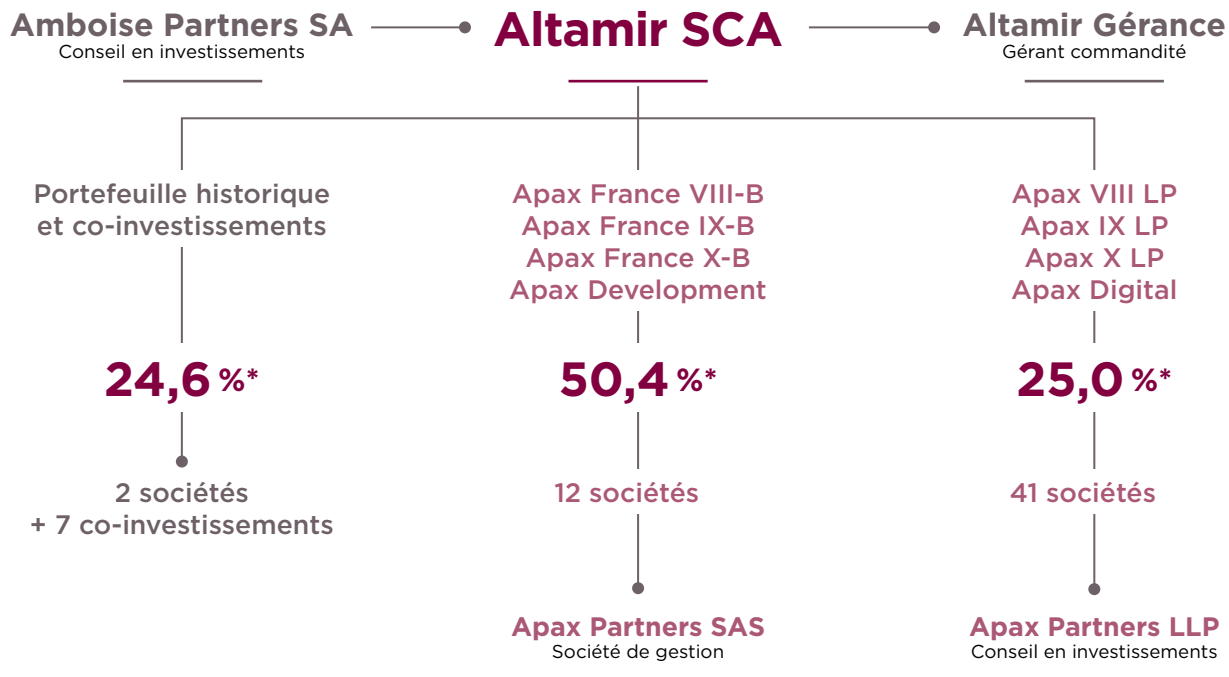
Amboise Partners SA
Conseil en investissements

Altamir SCA

Altamir Gérance
Gérant commandité

Portefeuille historique et co-investissements

24,6 %*

2 sociétés + 7 co-investissements

Apax France VIII-B
Apax France IX-B
Apax France X-B
Apax Development

50,4 %*

12 sociétés

Apax Partners SAS
Société de gestion

Apax VIII LP
Apax IX LP
Apax X LP
Apax Digital

25,0 %*

41 sociétés

Apax Partners LLP
Conseil en investissements